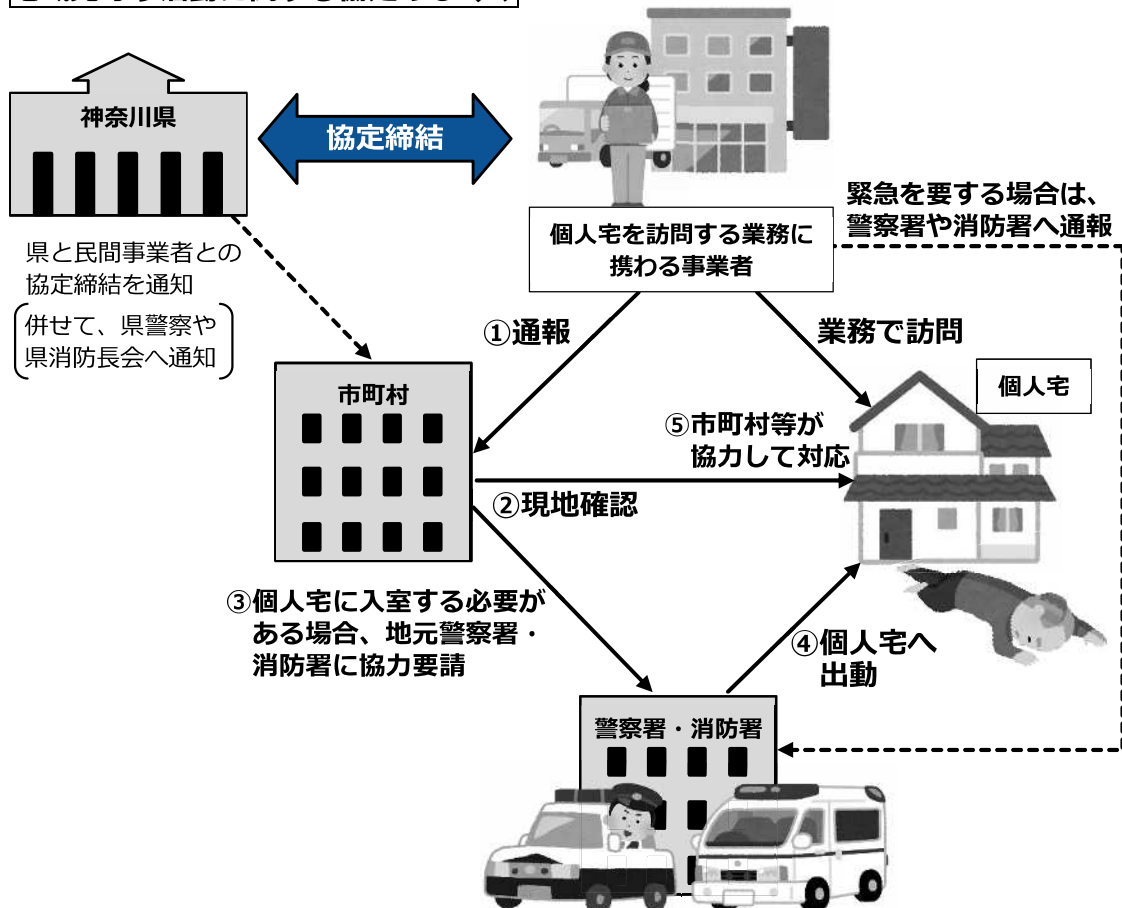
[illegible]

神奈川県

協定締結

緊急を要する場合は、警察署や消防署へ通報

個人宅を訪問する業務に携わる事業者

県と民間事業者との協定締結を通知

併せて、県警察や県消防長会へ通知

①通報

業務で訪問

個人宅

市町村

⑤市町村等が協力して対応

②現地確認

③個人宅に入室する必要がある場合、地元警察署・消防署に協力要請

④個人宅へ出動

警察署・消防署